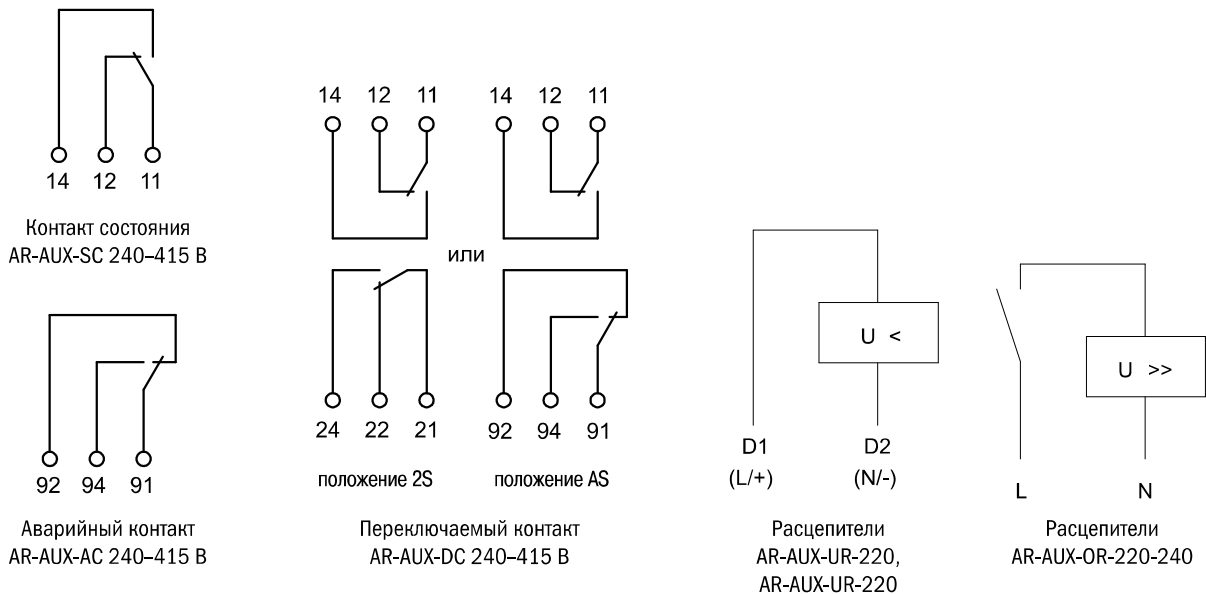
14 12 11

Контакт состояния
AR-AUX-SC 240–415 В

92 94 91

Аварийный контакт
AR-AUX-AC 240–415 В

14 12 11
14 12 11

или

24 22 21
92 94 91

положение 2S
положение AS

Переключаемый контакт
AR-AUX-DC 240–415 В

U <

D1 (L/+)
D2 (N/-)

Расцепители
AR-AUX-UR-220,
AR-AUX-UR-220

U >>

L
N

Расцепители
AR-AUX-OR-220-240